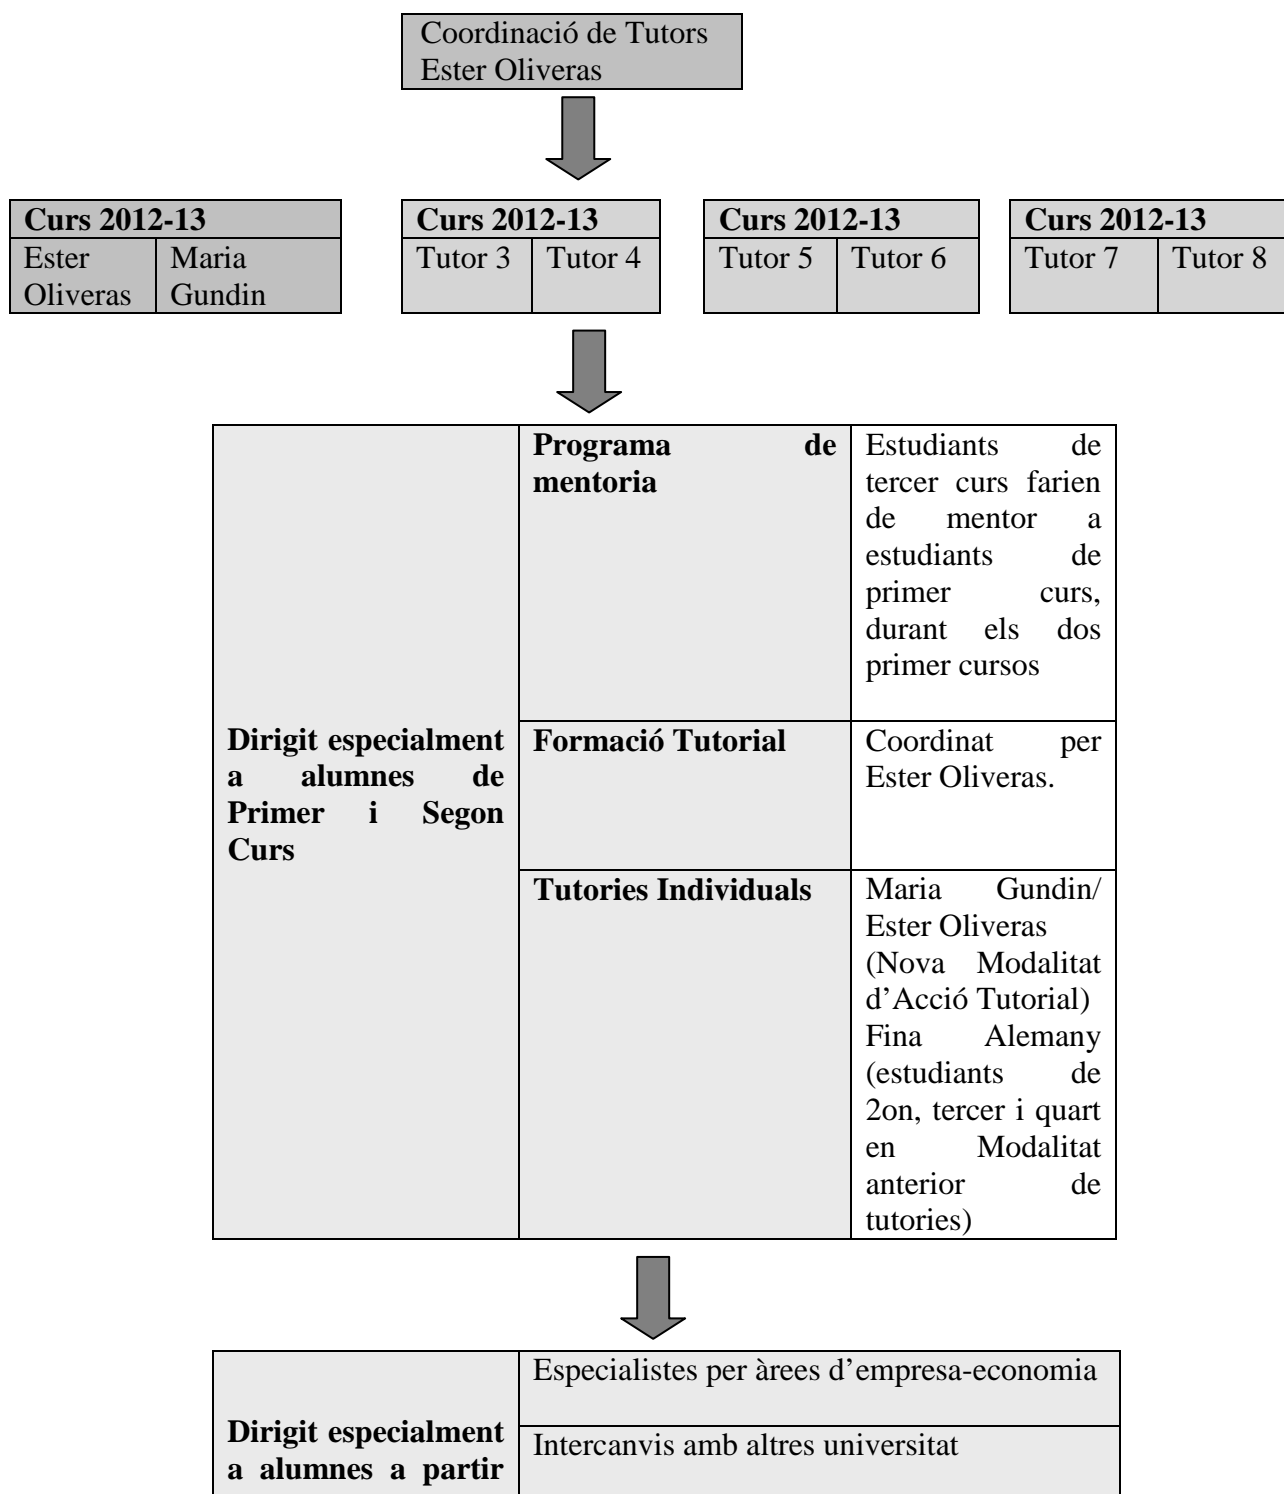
Coordinació de Tutors
Ester Oliveras

| Curs 2012-13 | |
|---|---|
| Ester Oliveras | Maria Gundin |

| Curs 2012-13 | |
|---|---|
| Tutor 3 | Tutor 4 |

| Curs 2012-13 | |
|---|---|
| Tutor 5 | Tutor 6 |

| Curs 2012-13 | |
|---|---|
| Tutor 7 | Tutor 8 |

| | | |
|---|---|---|
| **Dirigit especialment a alumnes de Primer i Segon Curs** | **Programa de mentoria** | Estudiants de tercer curs farien de mentor a estudiants de primer curs, durant els dos primer cursos |
| | **Formació Tutorial** | Coordinat per Ester Oliveras. |
| | **Tutories Individuals** | Maria Gundin/ Ester Oliveras (Nova Modalitat d'Acció Tutorial) Fina Alemany (estudiants de 2on, tercer i quart en Modalitat anterior de tutories) |

| | |
|---|---|
| **Dirigit especialment a alumnes a partir** | Especialistes per àrees d'empresa-economia |
| | Intercanvis amb altres universitat |